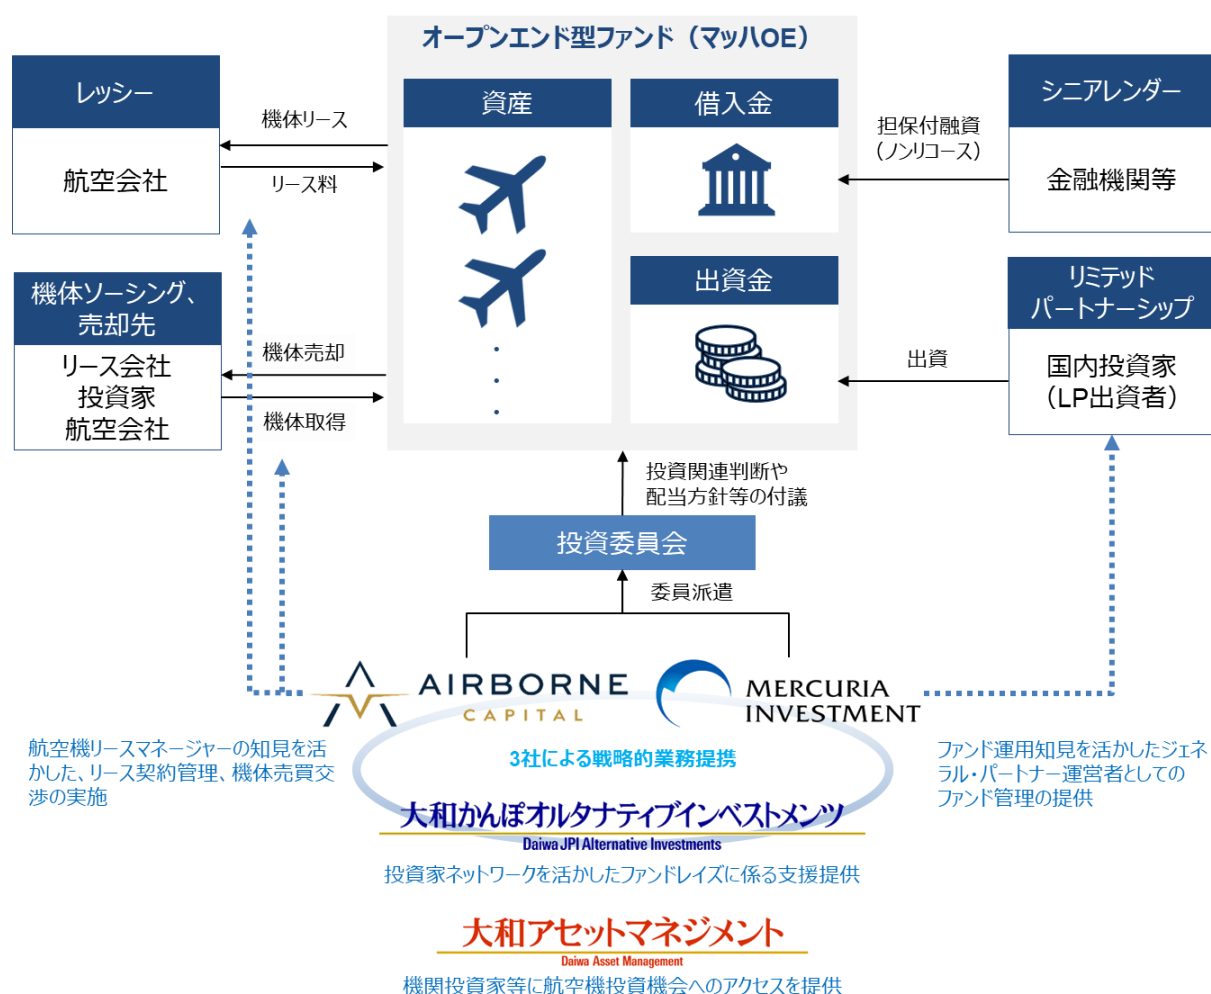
オープンエンド型ファンド（マッハOE）

レッシー

航空会社

機体リース

リース料

資産

借入金

担保付融資（ノンリコース）

シニアレンダー

金融機関等

機体ソーシング、売却先

リース会社
投資家
航空会社

機体売却

機体取得

出資金

出資

リミテッドパートナーシップ

国内投資家（LP出資者）

投資関連判断や配当方針等の付議

投資委員会

委員派遣

AIRBORNE CAPITAL

MERCURIA INVESTMENT

航空機リースマネージャーの知見を活かした、リース契約管理、機体売買交渉の実施

3社による戦略的業務提携

ファンド運用知見を活かしたジェネラル・パートナー運営者としてのファンド管理の提供

大和かんぽオルタナティブインベストメンツ
Daiwa JPI Alternative Investments

投資家ネットワークを活かしたファンドレイズに係る支援提供

大和アセットマネジメント
Daiwa Asset Management

機関投資家等に航空機投資機会へのアクセスを提供